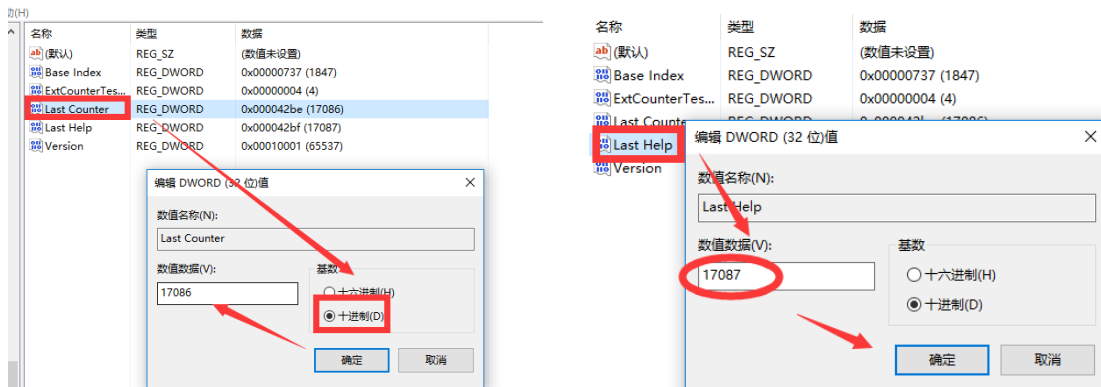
助(H)

| 名称 | 类型 | 数据 |
|---|---|---|
| (默认) | REG_SZ | (数值未设置) |
| Base Index | REG_DWORD | 0x00000737 (1847) |
| ExtCounterTes... | REG_DWORD | 0x00000004 (4) |
| Last Counter | REG_DWORD | 0x000042be (17086) |
| Last Help | REG_DWORD | 0x000042bf (17087) |
| Version | REG_DWORD | 0x00010001 (65537) |

编辑 DWORD (32 位)值
×
数值名称(N):
Last Counter
数值数据(V):
17086
基数
十六进制(H)
十进制(D)
确定
取消

| 名称 | 类型 | 数据 |
|---|---|---|
| (默认) | REG_SZ | (数值未设置) |
| Base Index | REG_DWORD | 0x00000737 (1847) |
| ExtCounterTes... | REG_DWORD | 0x00000004 (4) |
| Last Counte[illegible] | | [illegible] |
| Last Help | | |
| Version | | |

编辑 DWORD (32 位)值
×
数值名称(N):
Last Help
数值数据(V):
17087
基数
十六进制(H)
十进制(D)
确定
取消